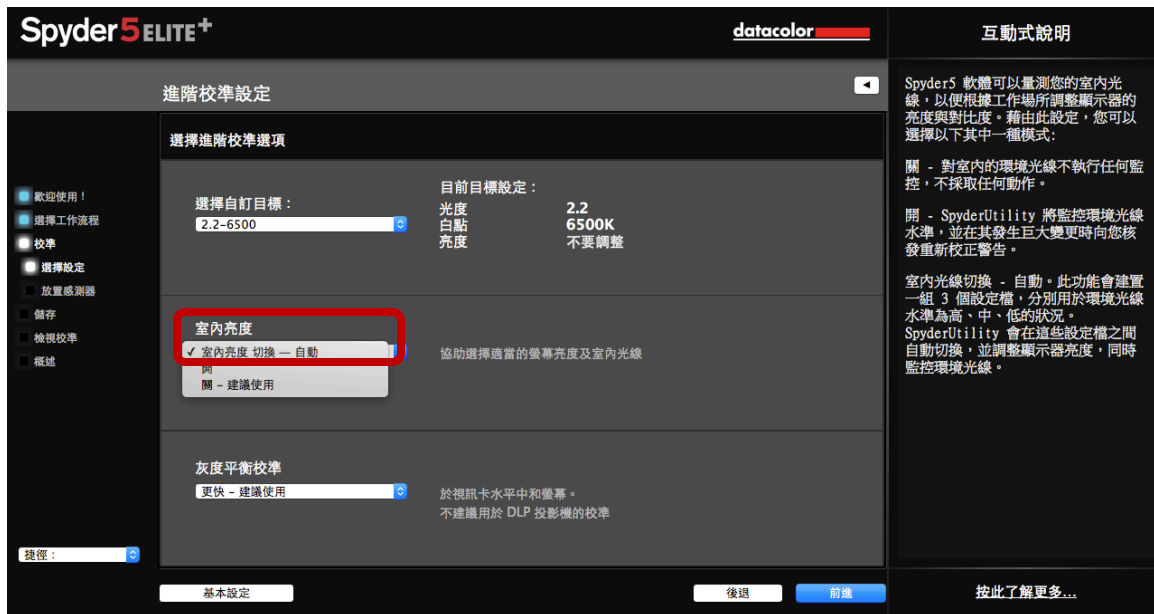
Spyder5 ELITE+

datacolor

互動式說明

進階校準設定

選擇進階校準選項

歡迎使用！
選擇工作流程
校準
選擇設定
放置感測器
儲存
檢視校準
概述

選擇自訂目標：
2.2–6500

目前目標設定：
光度 2.2
白點 6500K
亮度 不要調整

室內亮度
✓ 室內亮度 切換 — 自動
開
關 – 建議使用

協助選擇適當的螢幕亮度及室內光線

灰度平衡校準
更快 – 建議使用

於視訊卡水平中和螢幕。
不建議用於 DLP 投影機的校準

捷徑：

Spyder5 軟體可以量測您的室內光線，以便根據工作場所調整顯示器的亮度與對比度。藉由此設定，您可以選擇以下其中一種模式：

關 - 對室內的環境光線不執行任何監控，不採取任何動作。

開 - SpyderUtility 將監控環境光線水準，並在其發生巨大變更時向您核發重新校正警告。

室內光線切換 - 自動。此功能會建置一組 3 個設定檔，分別用於環境光線水準為高、中、低的狀況。SpyderUtility 會在這些設定檔之間自動切換，並調整顯示器亮度，同時監控環境光線。

基本設定

後退

前進

按此了解更多...